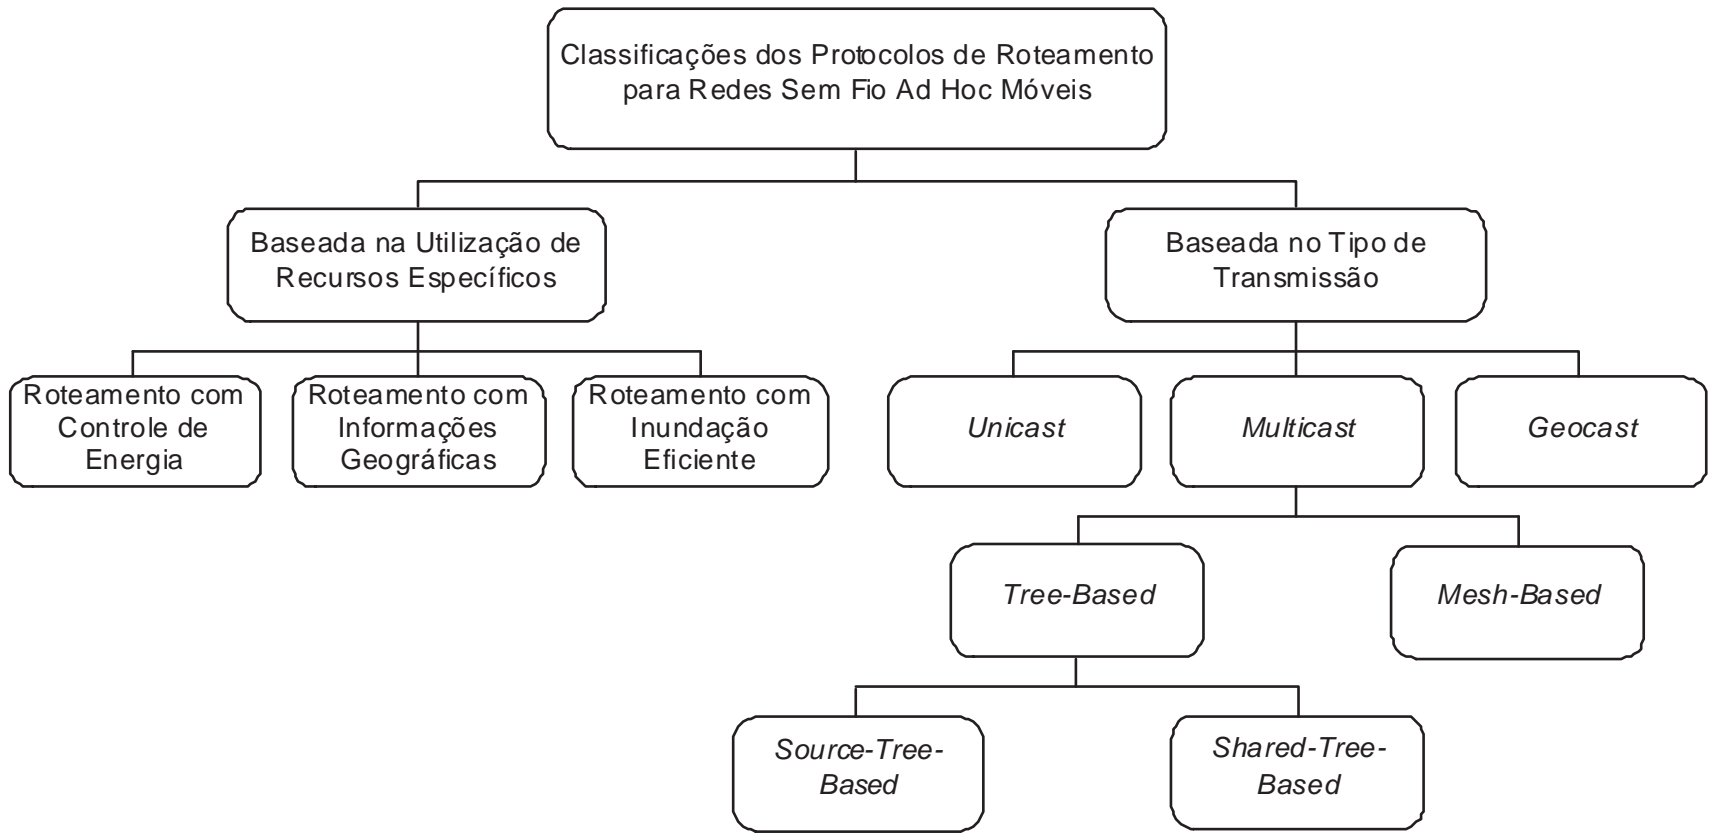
Classificações dos Protocolos de Roteamento para Redes Sem Fio Ad Hoc Móveis

Baseada na Utilização de Recursos Específicos

Baseada no Tipo de Transmissão

Roteamento com Controle de Energia

Roteamento com Informações Geográficas

Roteamento com Inundação Eficiente

Unicast

Multicast

Geocast

Tree-Based

Mesh-Based

Source-Tree-Based

Shared-Tree-Based